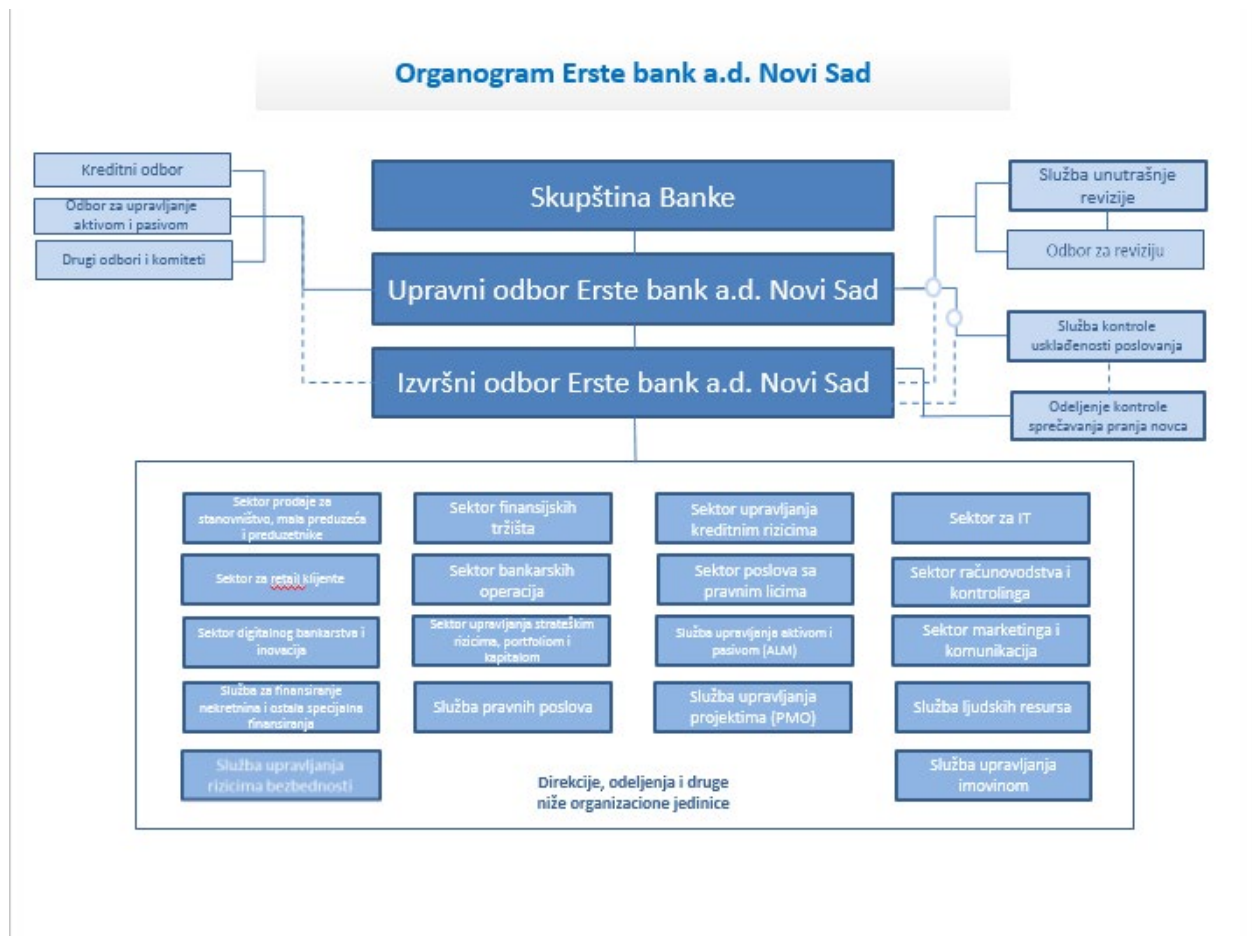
Organogram Erste bank a.d. Novi Sad

Kreditni odbor

Odbor za upravljanje aktivom i pasivom

Drugi odbori i komiteti

Skupština Banke

Upravni odbor Erste bank a.d. Novi Sad

Izvršni odbor Erste bank a.d. Novi Sad

Služba unutrašnje revizije

Odbor za reviziju

Služba kontrole usklađenosti poslovanja

Odeljenje kontrole sprečavanja pranja novca

Sektor prodaje za stanovništvo, mala preduzeća i preduzetnike

Sektor za retail klijente

Sektor digitalnog bankarstva i inovacija

Služba za finansiranje nekretnina i ostala specijalna finansiranja

Služba upravljanja rizicima bezbednosti

Sektor finansijskih tržišta

Sektor bankarskih operacija

Sektor upravljanja strateškim rizicima, portfoliom i kapitalom

Služba pravnih poslova

Sektor upravljanja kreditnim rizicima

Sektor poslova sa pravnim licima

Služba upravljanja aktivom i pasivom (ALM)

Služba upravljanja projektima (PMO)

Sektor za IT

Sektor računovodstva i kontrolinga

Sektor marketinga i komunikacija

Služba ljudskih resursa

Služba upravljanja imovinom

Direkcije, odeljenja i druge niže organizacione jedinice